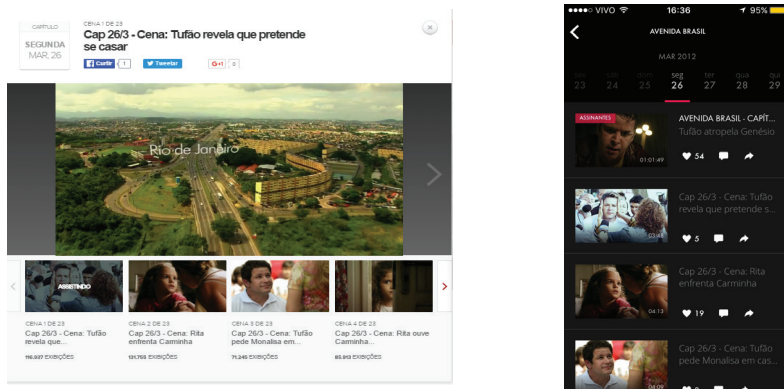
CAPÍTULO
SEGUNDA
MAR, 26

CENA 1 DE 23
Cap 26/3 - Cena: Tufão revela que pretende se casar

Curtir 1
Tweetar
G+1 0

Rio de Janeiro

ASSISTINDO

CENA 1 DE 23
Cap 26/3 - Cena: Tufão revela que...
116.037 EXIBIÇÕES

CENA 2 DE 23
Cap 26/3 - Cena: Rita enfrenta Carminha
121.755 EXIBIÇÕES

CENA 3 DE 23
Cap 26/3 - Cena: Tufão pede Monalisa em...
71.240 EXIBIÇÕES

CENA 4 DE 23
Cap 26/3 - Cena: Rita ouve Carminha...
85.913 EXIBIÇÕES

VIVO 16:36 95%
AVENIDA BRASIL
MAR 2012
sex 23 sáb 24 dom 25 seg 26 ter 27 qua 28 qui 29

ASSINANTES
01:01:49
AVENIDA BRASIL - CAPÍT...
Tufão atropela Genésio
54

03:48
Cap 26/3 - Cena: Tufão revela que pretende s...
5

04:13
Cap 26/3 - Cena: Rita enfrenta Carminha
19

04:09
Cap 26/3 - Cena: Tufão pede Monalisa em cas...